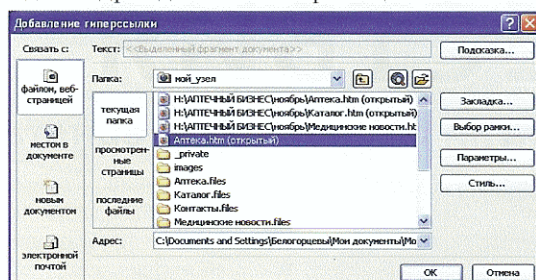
Добавление гиперссылки

Связать с:

файлом, веб-страницей

местом в документе

новым документом

электронной почтой

Текст: <<Выделенный фрагмент документа>>

Подсказка...

Папка: мой_узел

текущая папка

просмотренные страницы

последние файлы

H:\АПТЕЧНЫЙ БИЗНЕС\ноябрь\Аптека.htm (открытый)

H:\АПТЕЧНЫЙ БИЗНЕС\ноябрь\Каталог.htm (открытый)

H:\АПТЕЧНЫЙ БИЗНЕС\ноябрь\Медицинские новости.ht

Аптека.htm (открытый)

_private

images

Аптека.files

Каталог.files

Контакты.files

Медицинские новости.files

Закладка...

Выбор рамки...

Параметры...

Стиль...

Адрес: C:\Documents and Settings\Белогорцевы\Мои документы\Мо

ОК

Отмена